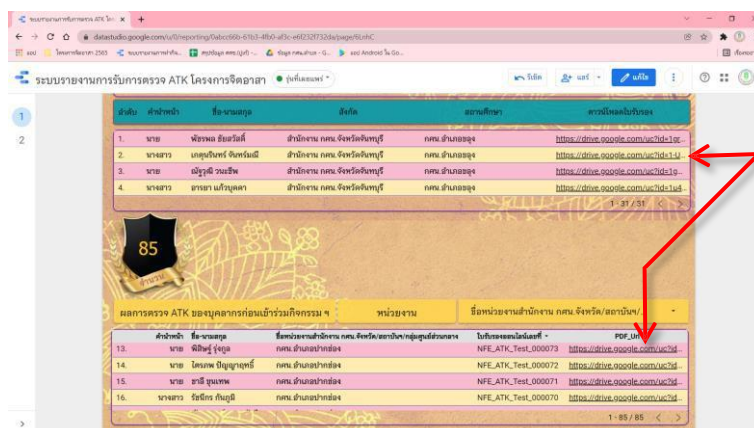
ระบบรายงานการรับการตรวจ ATK โครง ×  +

datastudio.google.com/u/0/reporting/0abcc66b-61b5-4fb0-af3c-e6f232f732da/page/6LnhC

ระบบรายงานการรับการตรวจ ATK โครงการจิตอาสา  ● รุ่นที่แผลแพร่

รีเฟรช  แชร์  แก้ไข

1
2

| ลำดับ | คำนำหน้า | ชื่อ-นามสกุล | สังกัด | สถานศึกษา | ดาวน์โหลดใบรับรอง |
|---|---|---|---|---|---|
| 1. | นาย | พัชรพล ชัยสวัสดิ์ | สำนักงาน กศน.จังหวัดจันทบุรี | กศน.อำเภอขลุง | https://drive.google.com/uc?id=1gr... |
| 2. | นางสาว | เกศุรินทร์ จันทร์เมธี | สำนักงาน กศน.จังหวัดจันทบุรี | กศน.อำเภอขลุง | https://drive.google.com/uc?id=1-U... |
| 3. | นาย | ณัฐวุฒิ วงแช่ม | สำนักงาน กศน.จังหวัดจันทบุรี | กศน.อำเภอขลุง | https://drive.google.com/uc?id=1g... |
| 4. | นางสาว | อาระยา แก้วบุตดา | สำนักงาน กศน.จังหวัดจันทบุรี | กศน.อำเภอขลุง | https://drive.google.com/uc?id=1u4... |

1 - 31 / 31

85
จำนวน

ผลการตรวจ ATK ของบุคลากรก่อนเข้าร่วมกิจกรรม ฯ    หน่วยงาน    ชื่อหน่วยงานสำนักงาน กศน.จังหวัด/สถาบัน/...

| | คำนำหน้า | ชื่อ-นามสกุล | ชื่อหน่วยงานสำนักงาน กศน.จังหวัด/สถาบัน/กลุ่ม/ศูนย์ส่วนกลาง | ใบรับรองออนไลน์เลขที่ | PDF_Url |
|---|---|---|---|---|---|
| 13. | นาย | พิสิษฐ์ รุ่งกูล | กศน.อำเภอปากช่อง | NFE_ATK_Test_000073 | https://drive.google.com/uc?id... |
| 14. | นาย | ไตรภพ ปัญญาฤทธิ์ | กศน.อำเภอปากช่อง | NFE_ATK_Test_000072 | https://drive.google.com/uc?id... |
| 15. | นาย | ธานี ขุนเทพ | กศน.อำเภอปากช่อง | NFE_ATK_Test_000071 | https://drive.google.com/uc?id... |
| 16. | นางสาว | รัชนีกร กันภูมิ | กศน.อำเภอปากช่อง | NFE_ATK_Test_000070 | https://drive.google.com/uc?id... |

1 - 85 / 85